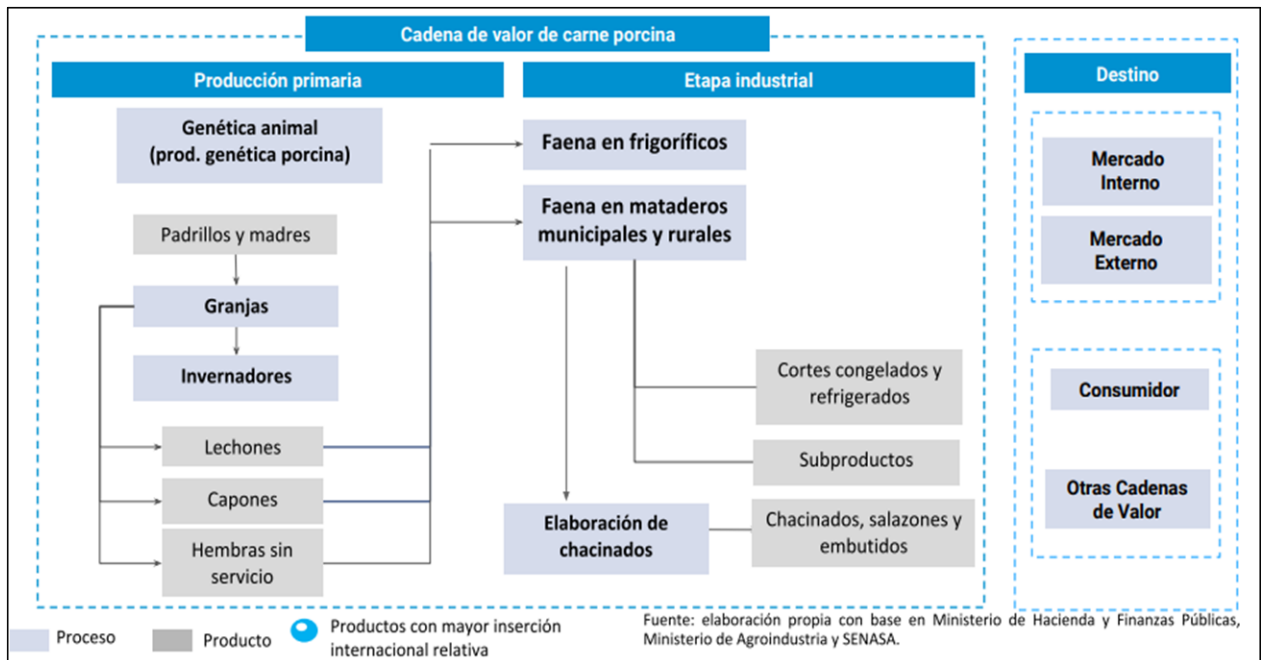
Cadena de valor de carne porcina

Producción primaria

Genética animal
(prod. genética porcina)

Padrillos y madres

Granjas

Invernadores

Lechones

Capones

Hembras sin servicio

Etapa industrial

Faena en frigoríficos

Faena en mataderos municipales y rurales

Cortes congelados y refrigerados

Subproductos

Elaboración de chacinados

Chacinados, salazones y embutidos

Destino

Mercado Interno

Mercado Externo

Consumidor

Otras Cadenas de Valor

Proceso

Producto

Productos con mayor inserción internacional relativa

Fuente: elaboración propia con base en Ministerio de Hacienda y Finanzas Públicas, Ministerio de Agroindustria y SENASA.